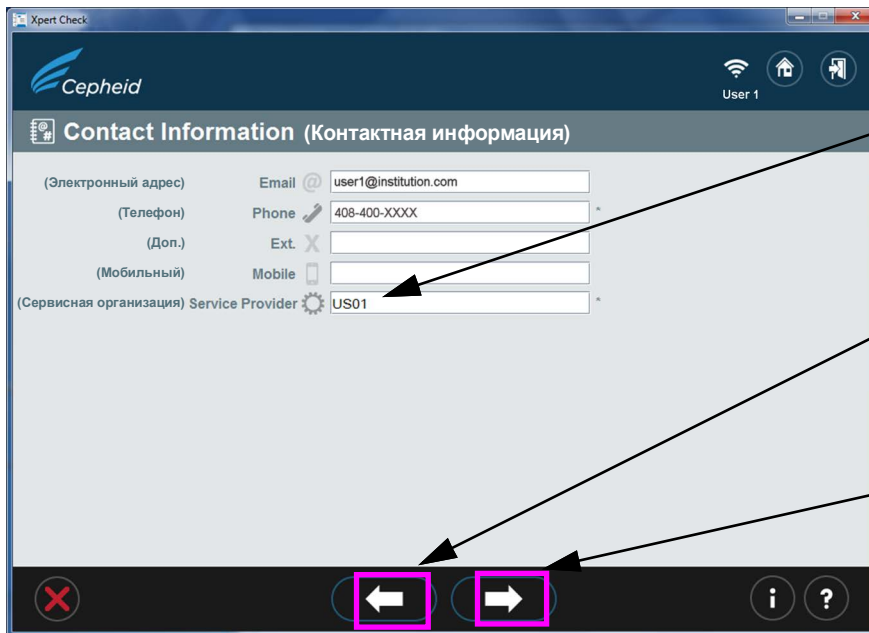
Xpert Check

Cepheid

User 1

Contact Information (Контактная информация)

(Электронный адрес) Email user1@institution.com

(Телефон) Phone 408-400-XXXX *

(Доп.) Ext.

(Мобильный) Mobile

(Сервисная организация) Service Provider US01 *